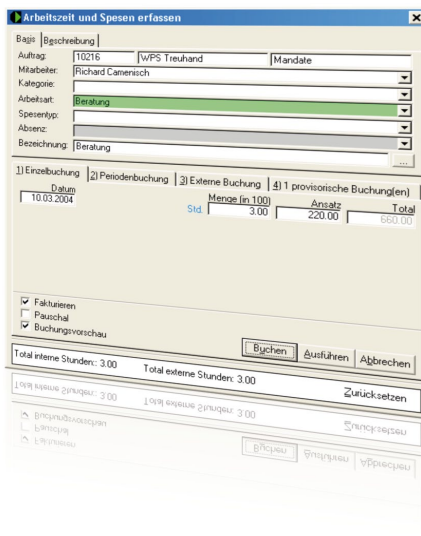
Arbeitszeit und Spesen erfassen

Basis | Beschreibung

Auftrag: 10216 | WPS Treuhand | Mandate

Mitarbeiter: Richard Camenisch

Kategorie:

Arbeitsart: Beratung

Spesentyp:

Absenz:

Bezeichnung: Beratung

...

1) Einzelbuchung | 2) Periodenbuchung | 3) Externe Buchung | 4) 1 provisorische Buchung(en)

| Datum | | Menge (in 100) | Ansatz | Total |
|---|---|---|---|---|
| 10.03.2004 | Std. | 3.00 | 220.00 | 660.00 |

Fakturieren

Pauschal

Buchungsvorschau

Buchen | Ausführen | Abbrechen

Total interne Stunden: 3.00 | Total externe Stunden: 3.00 | Zurücksetzen